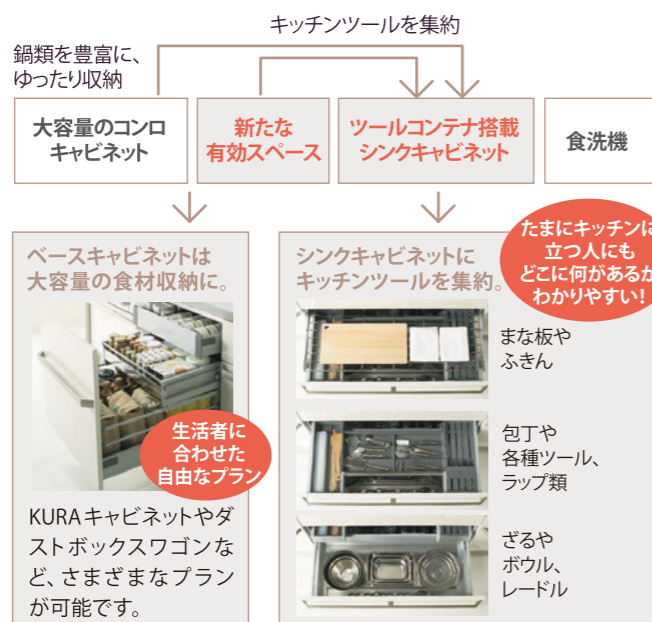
キッチンツールを集約

鍋類を豊富に、ゆったり収納

大容量のコンロキャビネット

新たな有効スペース

ツールコンテナ搭載シンクキャビネット

食洗機

ベースキャビネットは大容量の食材収納に。

生活者に合わせた自由なプラン

KURAキャビネットやダストボックスワゴンなど、さまざまなプランが可能です。

シンクキャビネットにキッチンツールを集約。

たまにキッチンに立つ人にもどこに何があるかわかりやすい！

まな板やふきん

包丁や各種ツール、ラップ類

ざるやボウル、レードル